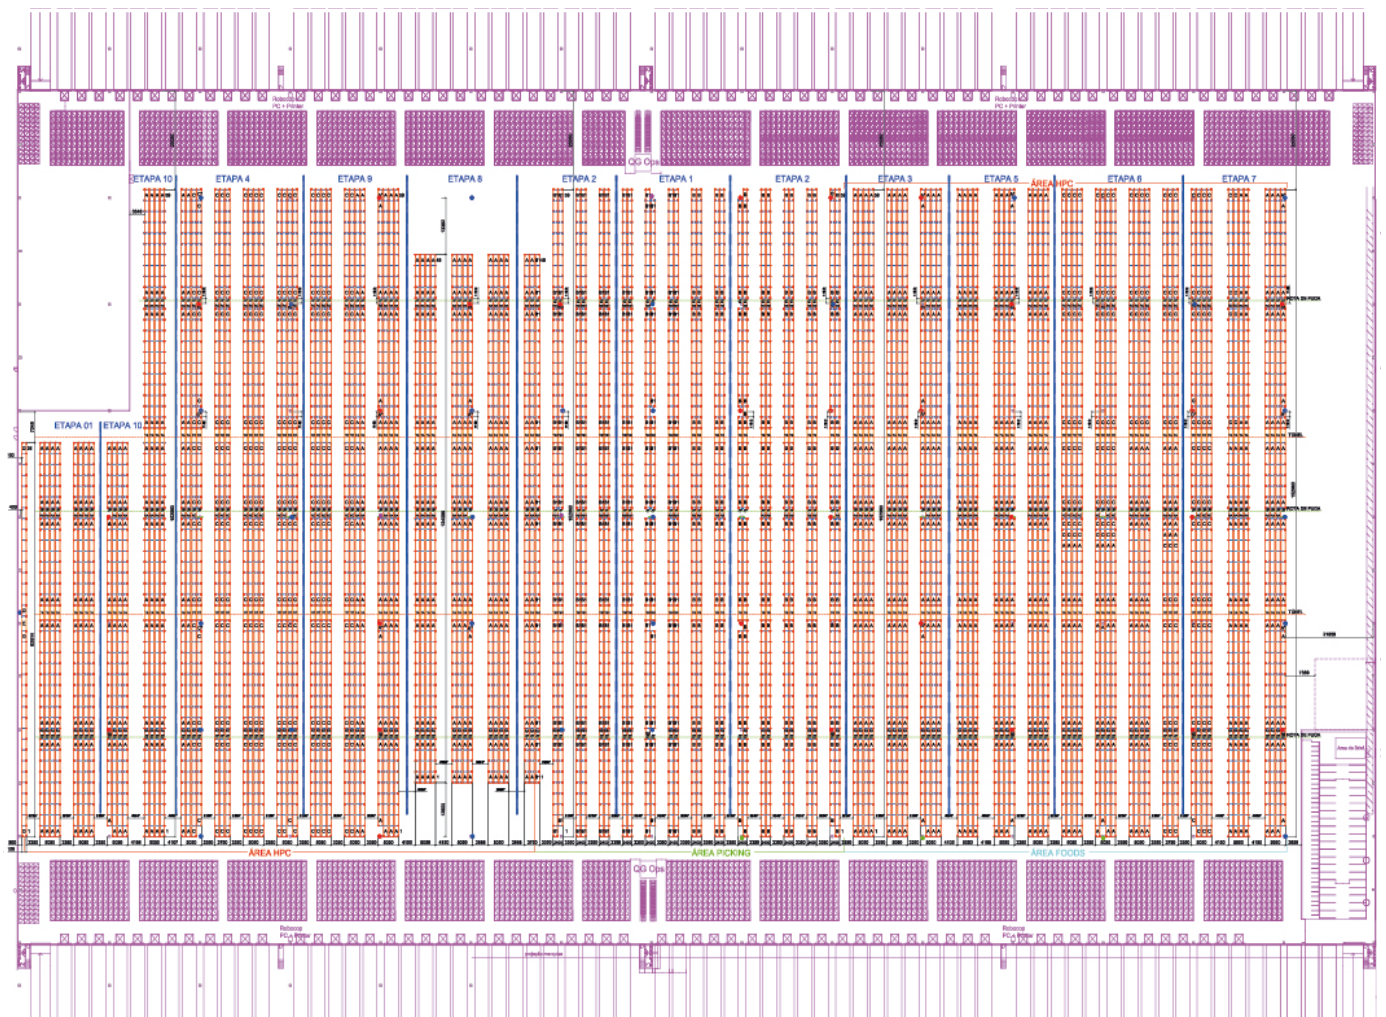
Robocop PC + Printer

Robocop PC + Printer

QG Ops

ETAPA 10

ETAPA 4

ETAPA 9

ETAPA 8

ETAPA 2

ETAPA 1

ETAPA 2

ETAPA 3

ETAPA 5

ÁREA HPC

ETAPA 6

ETAPA 7

ETAPA 01

ETAPA 10

ÁREA HPC

ÁREA PICKING

ÁREA FOODS

QG Ops

Robocop PC + Printer

Robocop PC + Printer